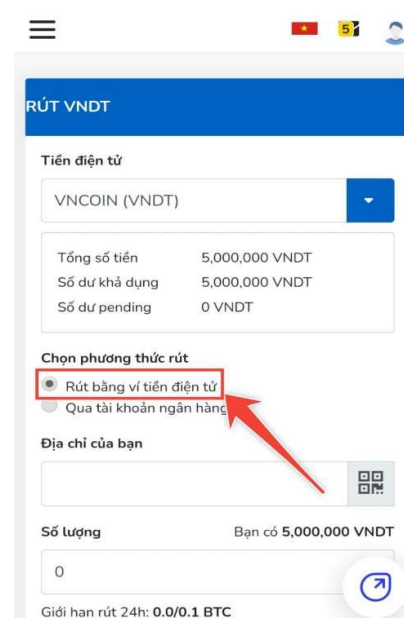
5

RÚT VNDT

Tiền điện tử

VNCOIN (VNDT)

| | |
|---|---|
| Tổng số tiền | 5,000,000 VNDT |
| Số dư khả dụng | 5,000,000 VNDT |
| Số dư pending | 0 VNDT |

Chọn phương thức rút

Rút bằng ví tiền điện tử

Qua tài khoản ngân hàng

Địa chỉ của bạn

Số lượng

Bạn có **5,000,000 VNDT**

0

Giới hạn rút 24h: **0.0/0.1 BTC**